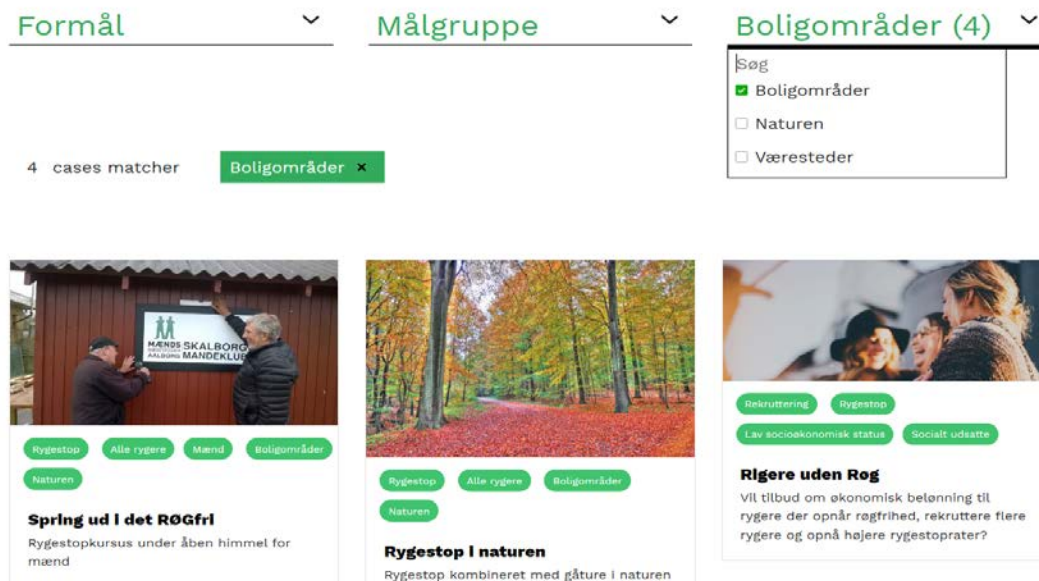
Formål

Målgruppe

Boligområder (4)

Søg

Boligområder

Naturen

Væresteder

4 cases matcher

Boligområder ×

MÆNDS MØDESTED SKALBORG AALBORG MANDEKLUB

Rygestop
Alle rygere
Mænd
Boligområder
Naturen

Spring ud i det RØGfri

Rygestopkursus under åben himmel for mænd

Rygestop
Alle rygere
Boligområder
Naturen

Rygestop i naturen

Rygestop kombineret med gåture i naturen

Rekruttering
Rygestop
Lav socioøkonomisk status
Socialt udsatte

Rigere uden Røg

Vil tilbud om økonomisk belønning til rygere der opnår røgfrihed, rekruttere flere rygere og opnå højere rygestoprater?